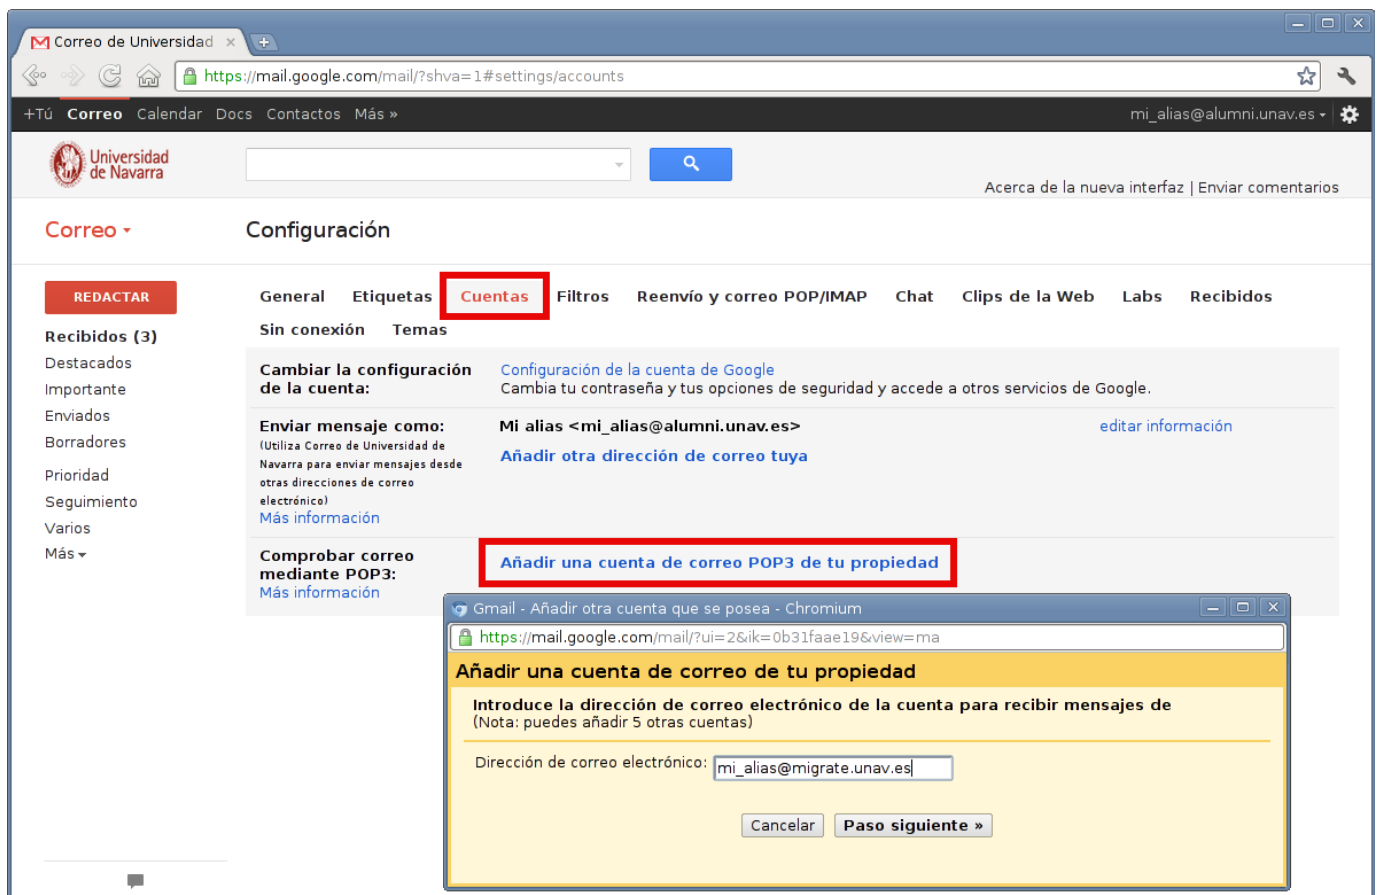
Correo de Universidad ×

https://mail.google.com/mail/?shva=1#settings/accounts

+Tú Correo Calendar Docs Contactos Más »

mi_alias@alumni.unav.es

Universidad de Navarra

Acerca de la nueva interfaz | Enviar comentarios

Correo

Configuración

REDACTAR

Recibidos (3)
Destacados
Importante
Enviados
Borradores
Prioridad
Seguimiento
Varios
Más

General Etiquetas Cuentas Filtros Reenvío y correo POP/IMAP Chat Clips de la Web Labs Recibidos Sin conexión Temas

Cambiar la configuración de la cuenta:
Configuración de la cuenta de Google
Cambia tu contraseña y tus opciones de seguridad y accede a otros servicios de Google.

Enviar mensaje como:
(Utiliza Correo de Universidad de Navarra para enviar mensajes desde otras direcciones de correo electrónico)
Más información
Mi alias <mi_alias@alumni.unav.es>
editar información
Añadir otra dirección de correo tuya

Comprobar correo mediante POP3:
Más información
Añadir una cuenta de correo POP3 de tu propiedad

Gmail - Añadir otra cuenta que se posea - Chromium

https://mail.google.com/mail/?ui=2&ik=0b31faae19&view=ma

Añadir una cuenta de correo de tu propiedad

Introduce la dirección de correo electrónico de la cuenta para recibir mensajes de
(Nota: puedes añadir 5 otras cuentas)

Dirección de correo electrónico: mi_alias@migrate.unav.es

Cancelar Paso siguiente »